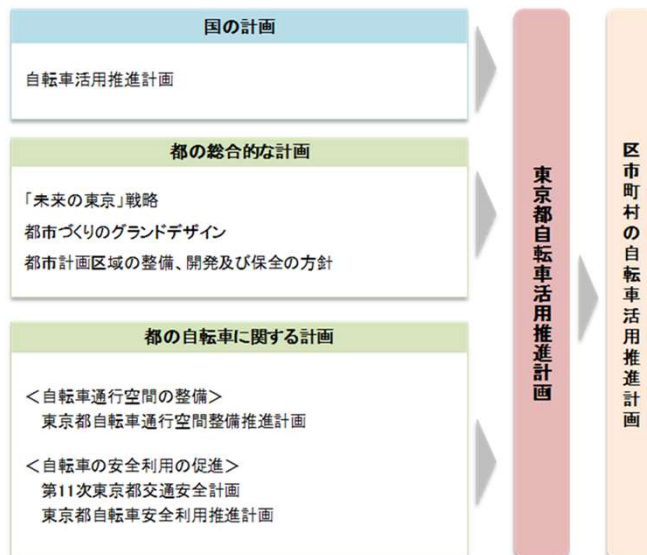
国の計画

自転車活用推進計画

都の総合的な計画

「未来の東京」戦略
都市づくりのグランドデザイン
都市計画区域の整備、開発及び保全の方針

都の自転車に関する計画

＜自転車通行空間の整備＞
東京都自転車通行空間整備推進計画

＜自転車の安全利用の促進＞
第11次東京都交通安全計画
東京都自転車安全利用推進計画

東京都自転車活用推進計画

区市町村の自転車活用推進計画